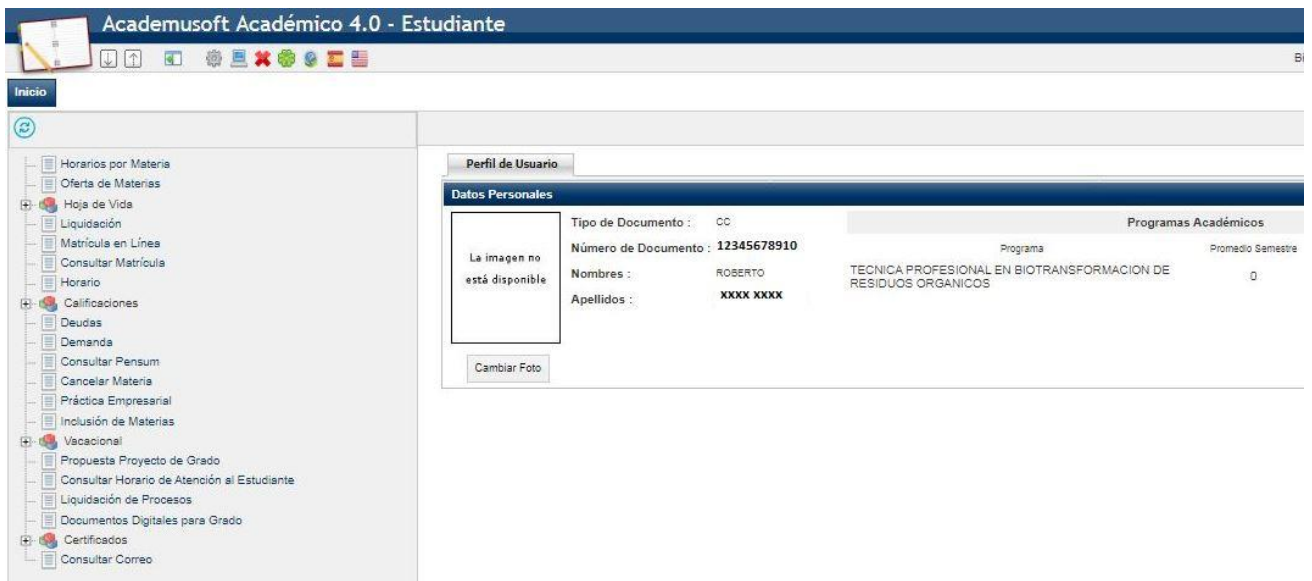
Academusoft Académico 4.0 - Estudiante

Bi

Inicio

Horarios por Materia
Oferta de Materias
Hoja de Vida
Liquidación
Matrícula en Línea
Consultar Matrícula
Horario
Calificaciones
Deudas
Demanda
Consultar Pensum
Cancelar Materia
Práctica Empresarial
Inclusión de Materias
Vacacional
Propuesta Proyecto de Grado
Consultar Horario de Atención al Estudiante
Liquidación de Procesos
Documentos Digitales para Grado
Certificados
Consultar Correo

Perfil de Usuario

Datos Personales

La imagen no está disponible

Cambiar Foto

Tipo de Documento : CC
Número de Documento : 12345678910
Nombres : ROBERTO
Apellidos : XXXX XXXX

Programas Académicos

| Programa | Promedio Semestre |
|---|---|
| TECNICA PROFESIONAL EN BIOTRANSFORMACION DE RESIDUOS ORGANICOS | 0 |